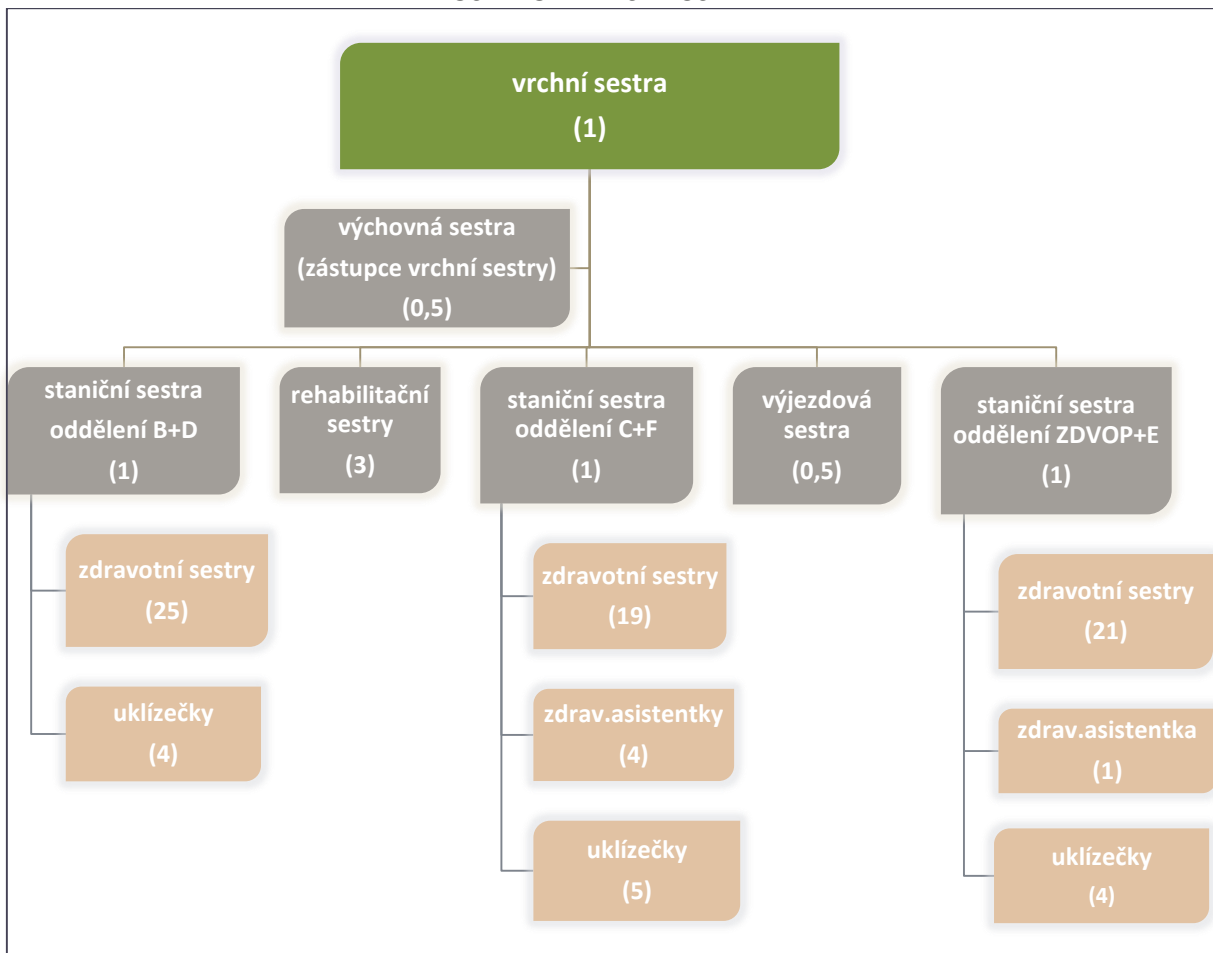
vrchní sestra
(1)

výchovná sestra
(zástupce vrchní sestry)
(0,5)

staniční sestra
oddělení B+D
(1)

rehabilitační
sestry
(3)

staniční sestra
oddělení C+F
(1)

výjezdová
sestra
(0,5)

staniční sestra
oddělení ZDVOP+E
(1)

zdravotní sestry
(25)

uklízečky
(4)

zdravotní sestry
(19)

zdrav.asistentky
(4)

uklízečky
(5)

zdravotní sestry
(21)

zdrav.asistentka
(1)

uklízečky
(4)